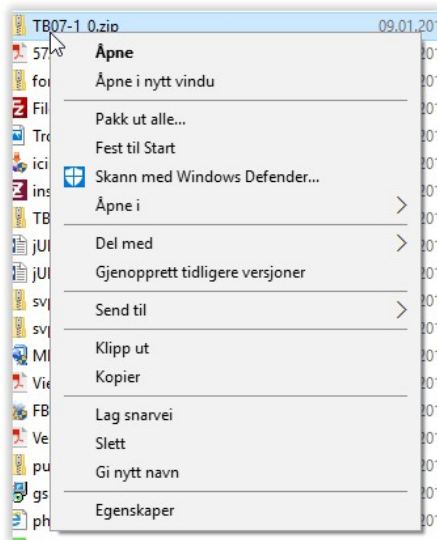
TB07-1 0.zip 09.01.20

57
fo
Fil
Tr
ici
ins
TB
jU
jU
sv
sv
M
Vi
FB
Ve
pu
gs
ph

Åpne
Åpne i nytt vindu
Pakk ut alle...
Fest til Start
Skann med Windows Defender...
Åpne i
Del med
Gjenopprett tidligere versjoner
Send til
Klipp ut
Kopier
Lag snarvei
Slett
Gi nytt navn
Egenskaper

201
201
201
201
201
201
201
201
201
201
201
201
201
201
201
201
201